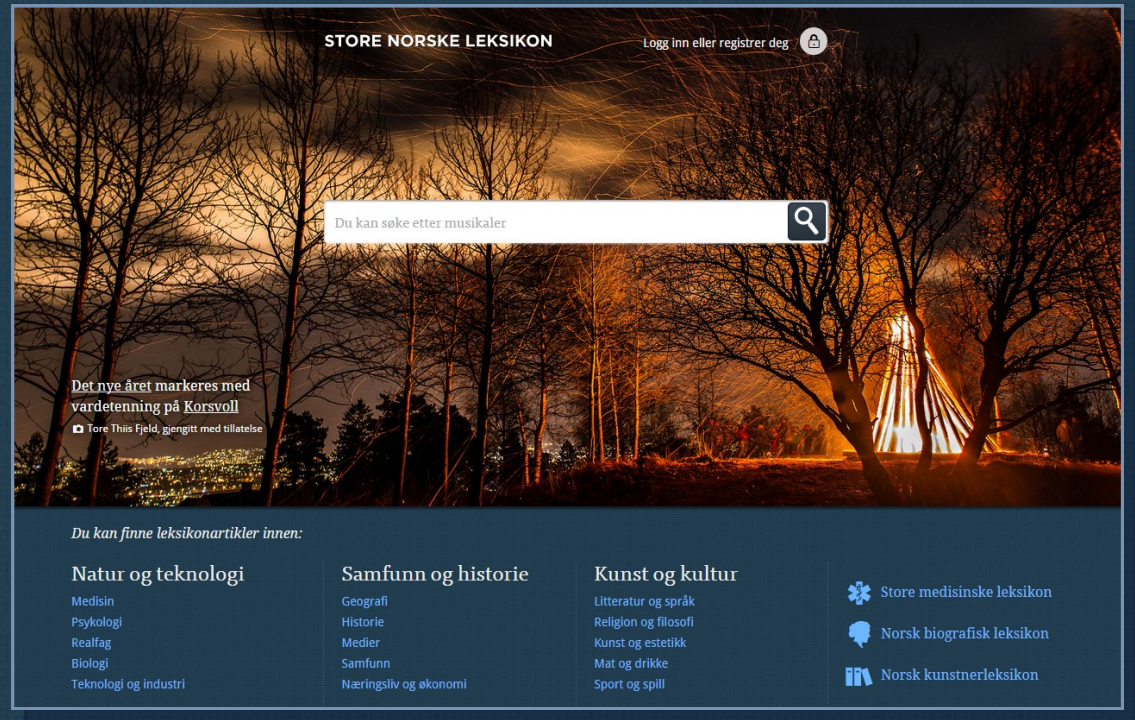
STORE NORSKE LEKSIKON

Logg inn eller registrer deg

Du kan søke etter musikaler

Det nye året markeres med vardetenning på Korsvoll

Tore This Fjeld, gjengitt med tillatelse

*Du kan finne leksikonartikler innen:*

Natur og teknologi
Medisin
Psykologi
Realfag
Biologi
Teknologi og industri

Samfunn og historie
Geografi
Historie
Medier
Samfunn
Næringsliv og økonomi

Kunst og kultur
Litteratur og språk
Religion og filosofi
Kunst og estetikk
Mat og drikke
Sport og spill

Store medisinske leksikon
Norsk biografisk leksikon
Norsk kunstnerleksikon